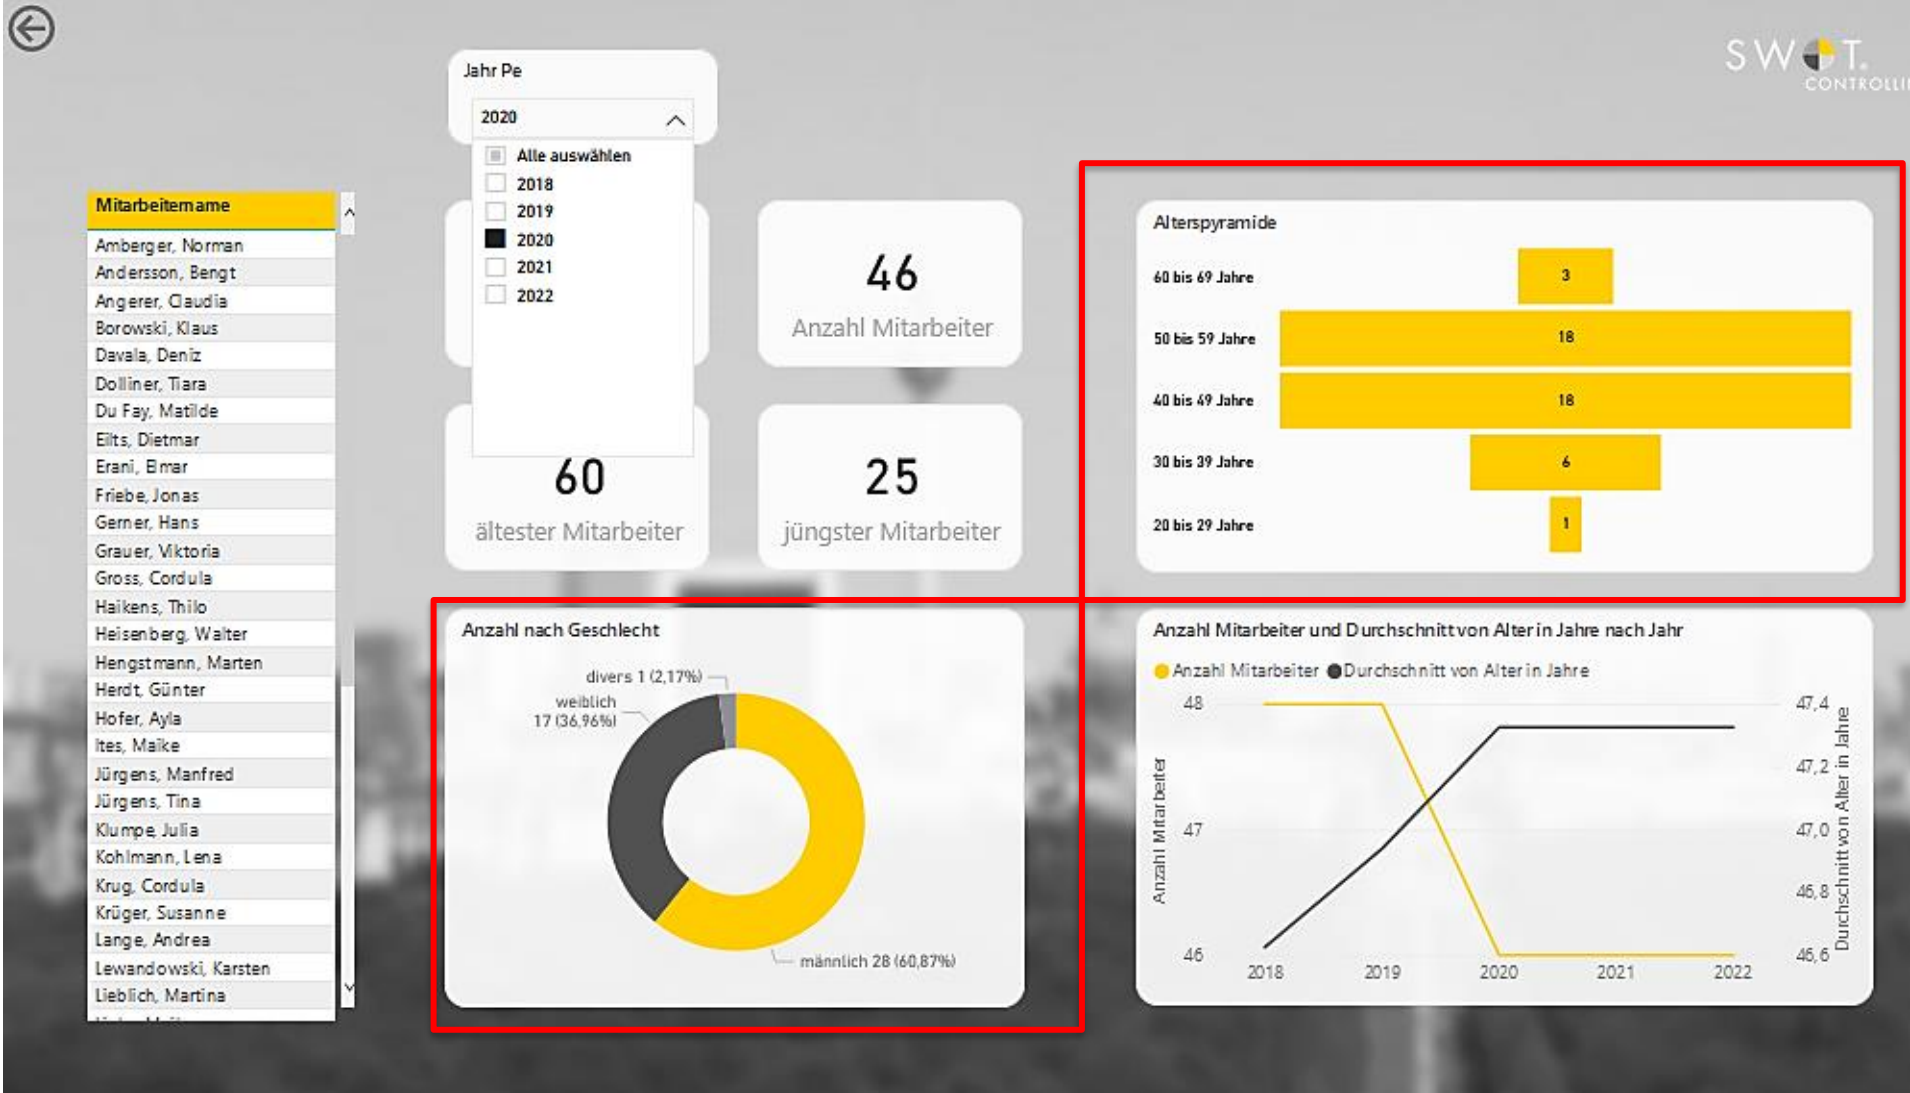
SWOT.
CONTROLLI

Jahr Pe

2020

Alle auswählen
2018
2019
2020
2021
2022

| Mitarbeitername |
|---|
| Amberger, Norman |
| Andersson, Bengt |
| Angerer, Claudia |
| Borowski, Klaus |
| Davala, Deniz |
| Dolliner, Tiara |
| Du Fay, Matilde |
| Eilts, Dietmar |
| Erani, Elmar |
| Friebe, Jonas |
| Gerner, Hans |
| Grauer, Viktoria |
| Gross, Cordula |
| Haikens, Thilo |
| Heisenberg, Walter |
| Hengstmann, Marten |
| Herdt, Günter |
| Hofer, Ayla |
| Ites, Maike |
| Jürgens, Manfred |
| Jürgens, Tina |
| Klumpe, Julia |
| Kohlmann, Lena |
| Krug, Cordula |
| Krüger, Susanne |
| Lange, Andrea |
| Lewandowski, Karsten |
| Lieblich, Martina |

46
Anzahl Mitarbeiter

60
ältester Mitarbeiter

25
jüngster Mitarbeiter

Alterspyramide
60 bis 69 Jahre 3
50 bis 59 Jahre 18
40 bis 49 Jahre 18
30 bis 39 Jahre 6
20 bis 29 Jahre 1

Anzahl nach Geschlecht
divers 1 (2,17%)
weiblich 17 (36,96%)
männlich 28 (60,87%)

Anzahl Mitarbeiter und Durchschnitt von Alter in Jahre nach Jahr
Anzahl Mitarbeiter Durchschnitt von Alter in Jahre
48
47
46
Anzahl Mitarbeiter
47,4
47,2
47,0
46,8
46,6
Durchschnitt von Alter in Jahre
2018 2019 2020 2021 2022